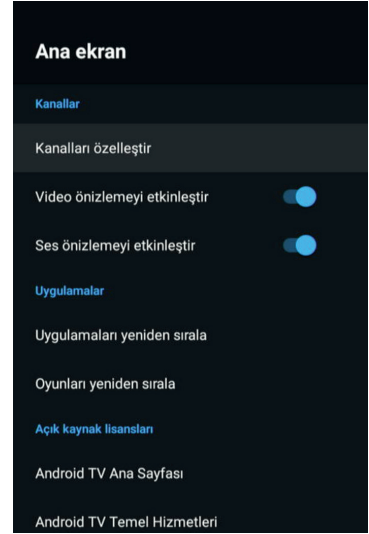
Ana ekran

Kanallar

Kanalları özelleştir

Video önizlemeyi etkinleştir

Ses önizlemeyi etkinleştir

Uygulamalar

Uygulamaları yeniden sırala

Oyunları yeniden sırala

Açık kaynak lisansları

Android TV Ana Sayfası

Android TV Temel Hizmetleri